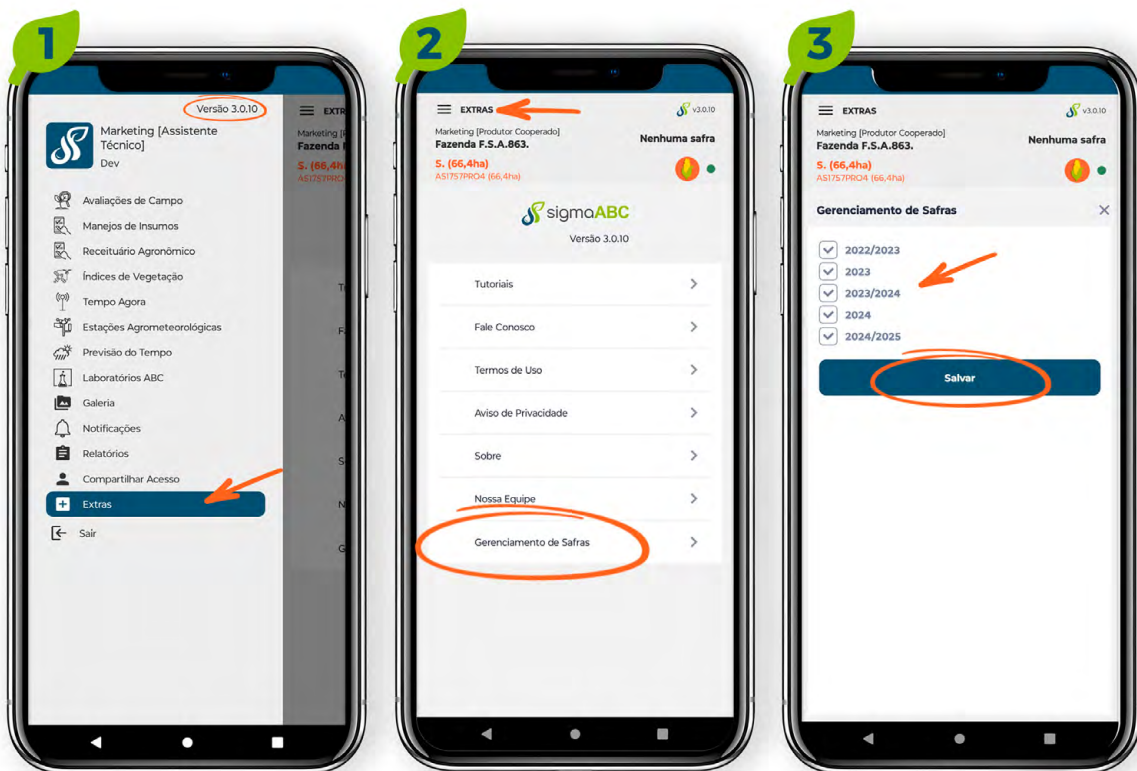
1

Versão 3.0.10

Marketing [Assistente Técnico]
Dev

Avaliações de Campo
Manejos de Insumos
Receituário Agronômico
Índices de Vegetação
Tempo Agora
Estações Agrometeorológicas
Previsão do Tempo
Laboratórios ABC
Galeria
Notificações
Relatórios
Compartilhar Acesso
Extras
Sair

EXTR
Marketing [P
Fazenda I
S. (66,4ha)
AS1757PRO

2

EXTRAS
v3.0.10
Marketing [Produtor Cooperado]
Fazenda F.S.A.863.
Nenhuma safra
S. (66,4ha)
AS1757PRO4 (66,4ha)

sigmaABC
Versão 3.0.10

Tutoriais
Fale Conosco
Termos de Uso
Aviso de Privacidade
Sobre
Nossa Equipe
Gerenciamento de Safras

3

EXTRAS
v3.0.10
Marketing [Produtor Cooperado]
Fazenda F.S.A.863.
Nenhuma safra
S. (66,4ha)
AS1757PRO4 (66,4ha)

Gerenciamento de Safras
2022/2023
2023
2023/2024
2024
2024/2025
Salvar